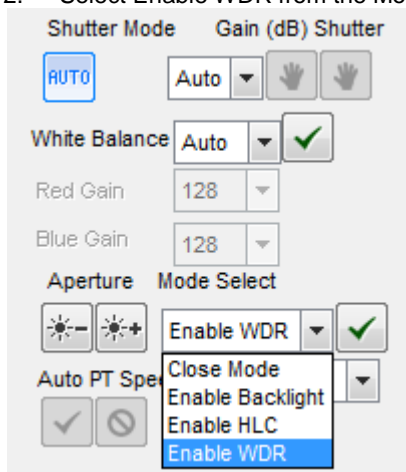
2. Select Enable WDR from the Mo

Shutter Mode Gain (dB) Shutter

AUTO

Auto

White Balance Auto

Red Gain 128

Blue Gain 128

Aperture Mode Select

Enable WDR

Auto PT Spe

Close Mode
Enable Backlight
Enable HLC
Enable WDR